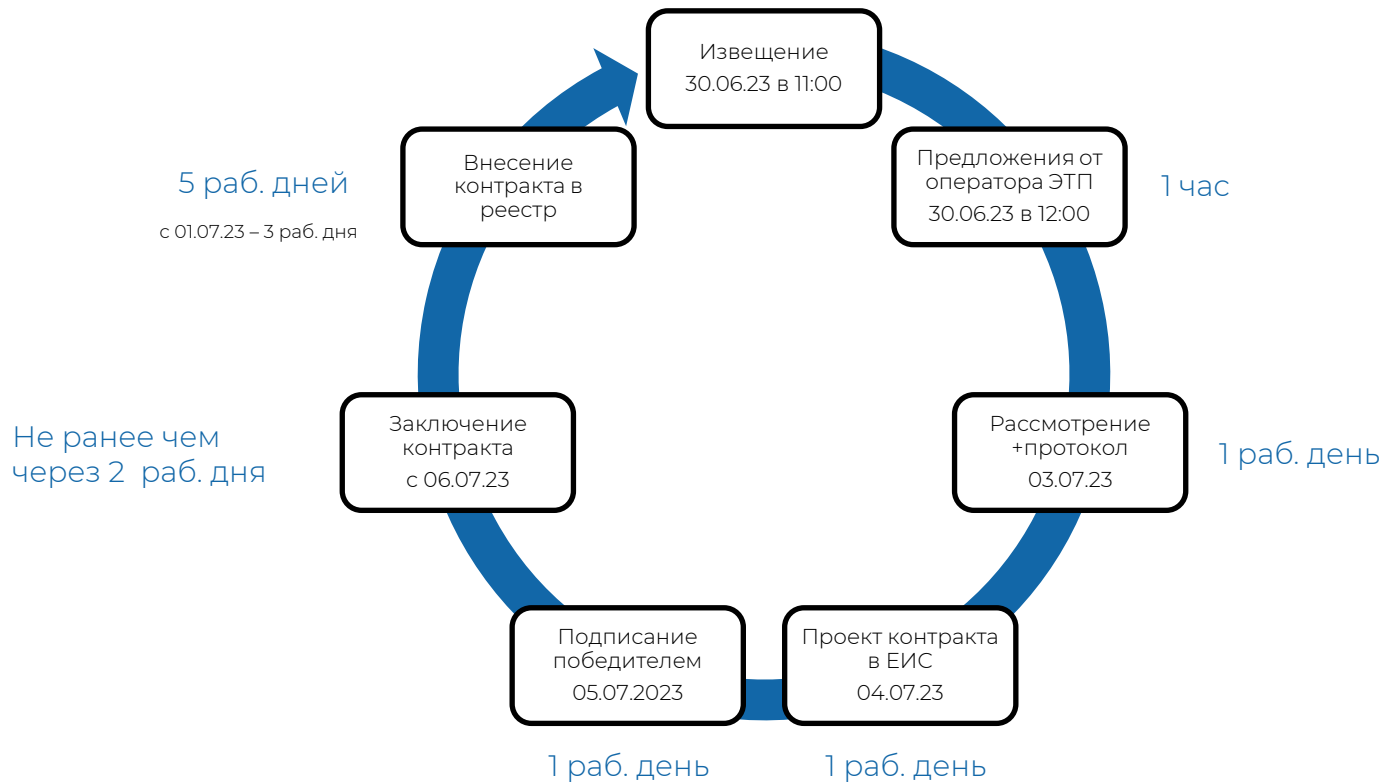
Извещение
30.06.23 в 11:00

Предложения от оператора ЭТП
30.06.23 в 12:00

1 час

Рассмотрение +протокол
03.07.23

1 раб. день

Проект контракта в ЕИС
04.07.23

1 раб. день

Подписание победителем
05.07.2023

1 раб. день

Заключение контракта
с 06.07.23

Не ранее чем через 2 раб. дня

Внесение контракта в реестр

5 раб. дней

с 01.07.23 – 3 раб. дня